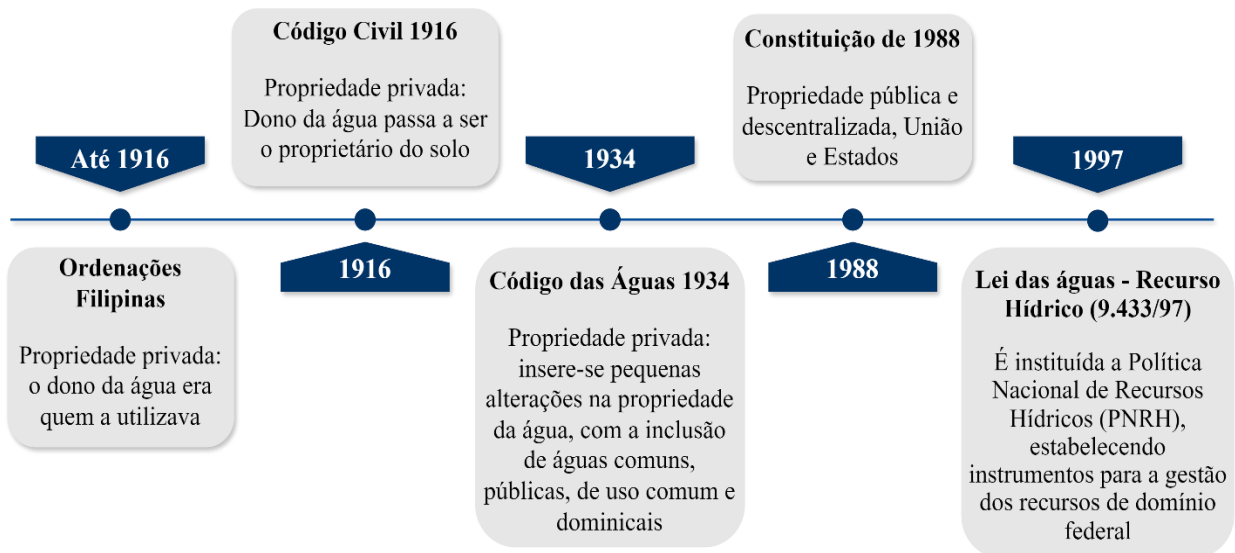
Até 1916

Ordenações Filipinas

Propriedade privada: o dono da água era quem a utilizava

Código Civil 1916

Propriedade privada: Dono da água passa a ser o proprietário do solo

1916

1934

Código das Águas 1934

Propriedade privada: insere-se pequenas alterações na propriedade da água, com a inclusão de águas comuns, públicas, de uso comum e dominicais

Constituição de 1988

Propriedade pública e descentralizada, União e Estados

1988

1997

Lei das águas - Recurso Hídrico (9.433/97)

É instituída a Política Nacional de Recursos Hídricos (PNRH), estabelecendo instrumentos para a gestão dos recursos de domínio federal